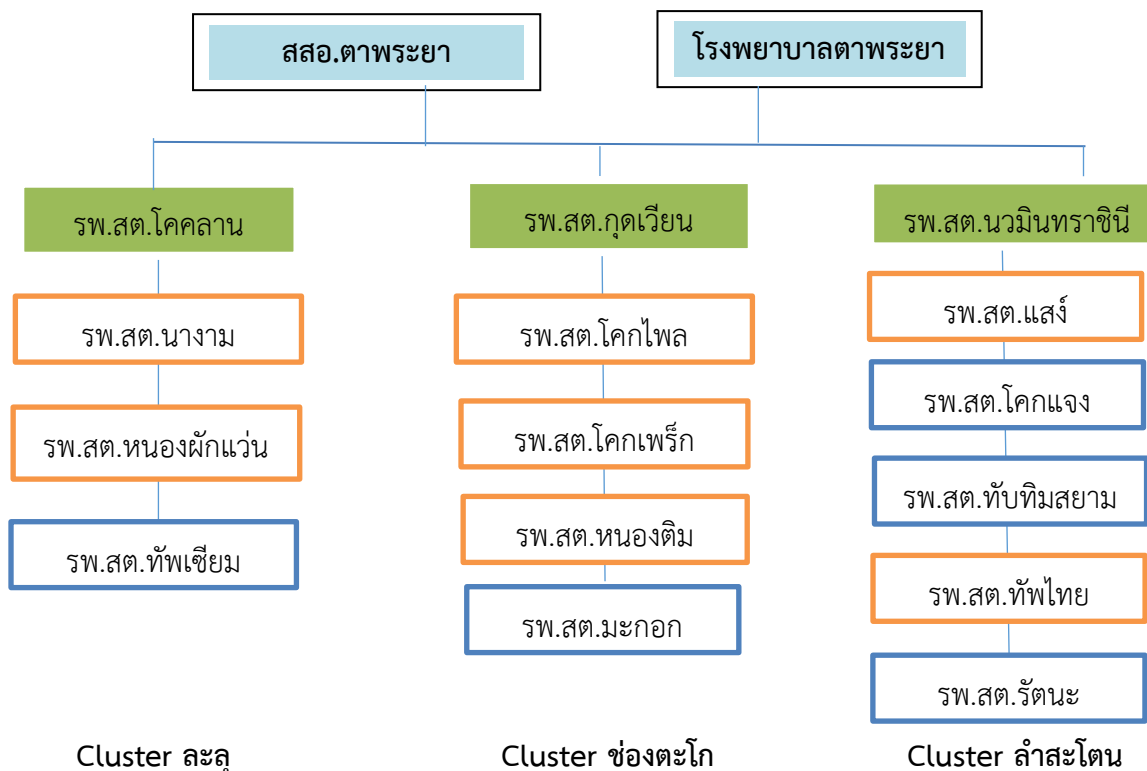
สสอ.ตาพระยา

โรงพยาบาลตาพระยา

รพ.สต.โคคลาน

รพ.สต.นางาม

รพ.สต.หนองผักแว่น

รพ.สต.ทัพเซียม

Cluster ละลุ

รพ.สต.กุดเวียน

รพ.สต.โคกไพล

รพ.สต.โคกเพร็ก

รพ.สต.หนองติม

รพ.สต.มะกอก

Cluster ช่องตะโก

รพ.สต.นวมินทราชินี

รพ.สต.แสง์

รพ.สต.โคกแจง

รพ.สต.ทับทิมสยาม

รพ.สต.ทัพไทย

รพ.สต.รัตนะ

Cluster ลำสะโตน